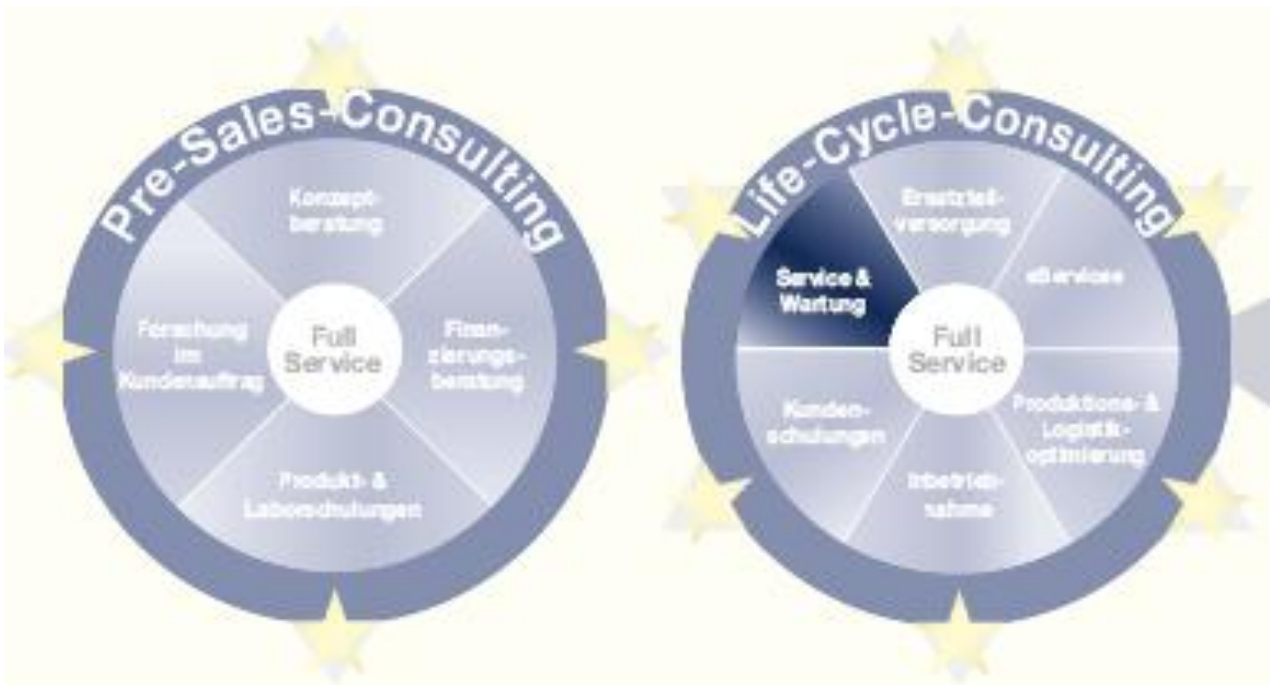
Pre-Sales-Consulting

Konzeptberatung

Forschung im Kundenauftrag

Full Service

Finanzierungsberatung

Produkt- & Laborschulungen

Life-Cycle-Consulting

Ersatzteilversorgung

Service & Wartung

eServices

Full Service

Kundenschulungen

Produktions- & Logistikoptimierung

Inbetriebnahme